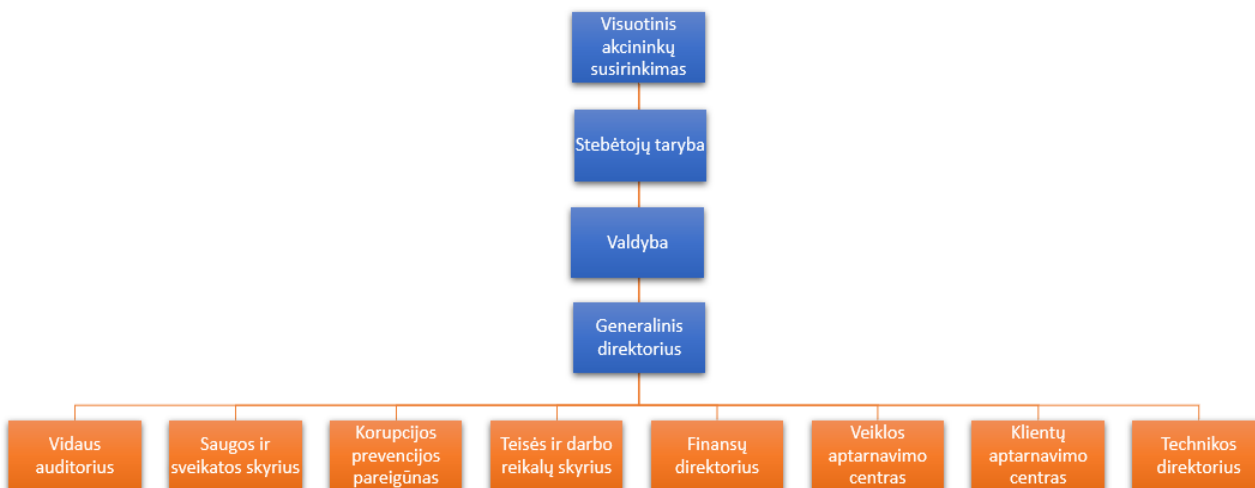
Visuotinis akcininkų susirinkimas

Stebėtojų taryba

Valdyba

Generalinis direktorius

Vidaus auditorius

Saugos ir sveikatos skyrius

Korupcijos prevencijos pareigūnas

Teisės ir darbo reikalų skyrius

Finansų direktorius

Veiklos aptarnavimo centras

Klientų aptarnavimo centras

Technikos direktorius